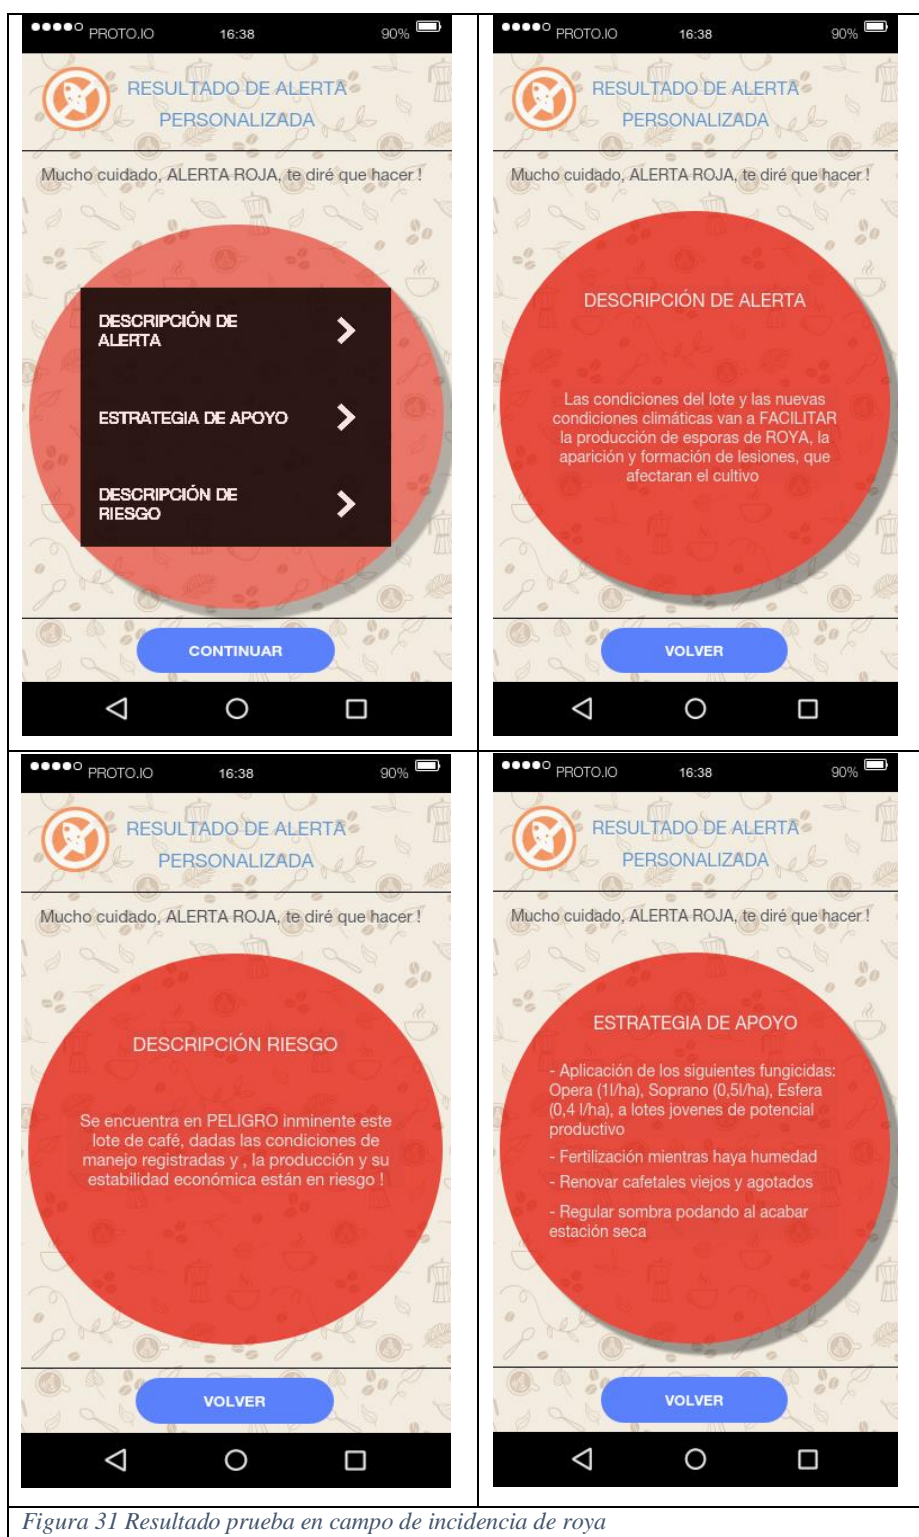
●●●●○ PROTO.IO 16:38 90%

RESULTADO DE ALERTA PERSONALIZADA

Mucho cuidado, ALERTA ROJA, te diré que hacer !

DESCRIPCIÓN DE ALERTA

ESTRATEGIA DE APOYO

DESCRIPCIÓN DE RIESGO

CONTINUAR

●●●●○ PROTO.IO 16:38 90%

RESULTADO DE ALERTA PERSONALIZADA

Mucho cuidado, ALERTA ROJA, te diré que hacer !

DESCRIPCIÓN DE ALERTA

Las condiciones del lote y las nuevas condiciones climáticas van a FACILITAR la producción de esporas de ROYA, la aparición y formación de lesiones, que afectaran el cultivo

VOLVER

●●●●○ PROTO.IO 16:38 90%

RESULTADO DE ALERTA PERSONALIZADA

Mucho cuidado, ALERTA ROJA, te diré que hacer !

DESCRIPCIÓN RIESGO

Se encuentra en PELIGRO inminente este lote de café, dadas las condiciones de manejo registradas y , la producción y su estabilidad económica están en riesgo !

VOLVER

●●●●○ PROTO.IO 16:38 90%

RESULTADO DE ALERTA PERSONALIZADA

Mucho cuidado, ALERTA ROJA, te diré que hacer !

ESTRATEGIA DE APOYO

- Aplicación de los siguientes fungicidas: Opera (1l/ha), Soprano (0,5l/ha), Esfera (0,4 l/ha), a lotes jovenes de potencial productivo

- Fertilización mientras haya humedad

- Renovar cafetales viejos y agotados

- Regular sombra podando al acabar estación seca

VOLVER

Figura 31 Resultado prueba en campo de incidencia de roya